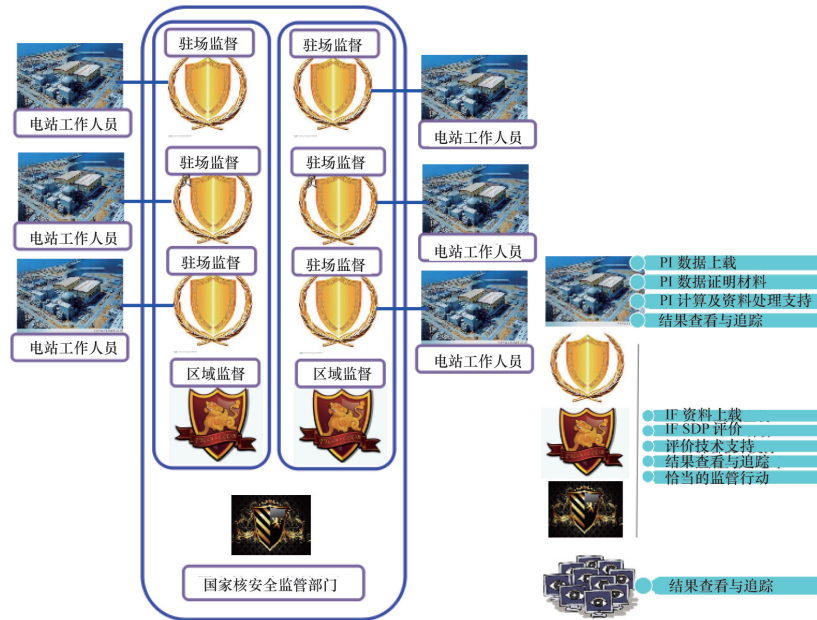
驻场监督

驻场监督

电站工作人员

电站工作人员

驻场监督

驻场监督

电站工作人员

电站工作人员

驻场监督

驻场监督

电站工作人员

电站工作人员

区域监督

区域监督

国家核安全监管部门

PI 数据上载
PI 数据证明材料
PI 计算及资料处理支持
结果查看与追踪

IF 资料上载
IF SDP 评价
评价技术支持
结果查看与追踪
恰当的监管行动

结果查看与追踪